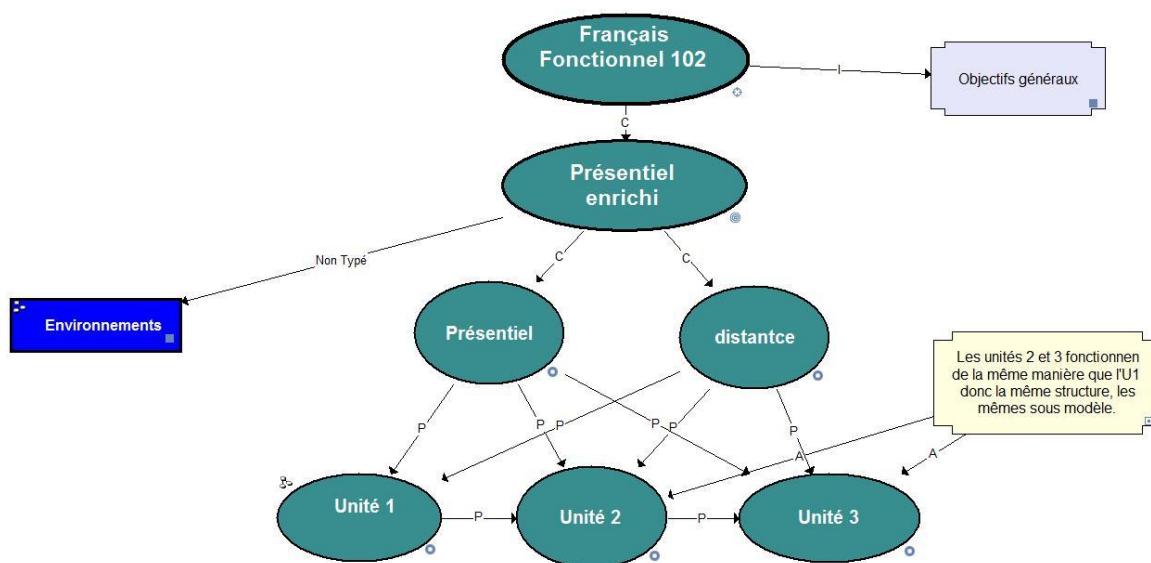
Français Fonctionnel 102

I

Objectifs généraux

C

Présentiel enrichi

Non Typé

Environnements

C

C

Présentiel

distantce

Les unités 2 et 3 fonctionnen de la même manière que l'U1 donc la même structure, les mêmes sous modèle.

P

P

P

P

P

P

A

A

Unité 1

P

Unité 2

P

Unité 3